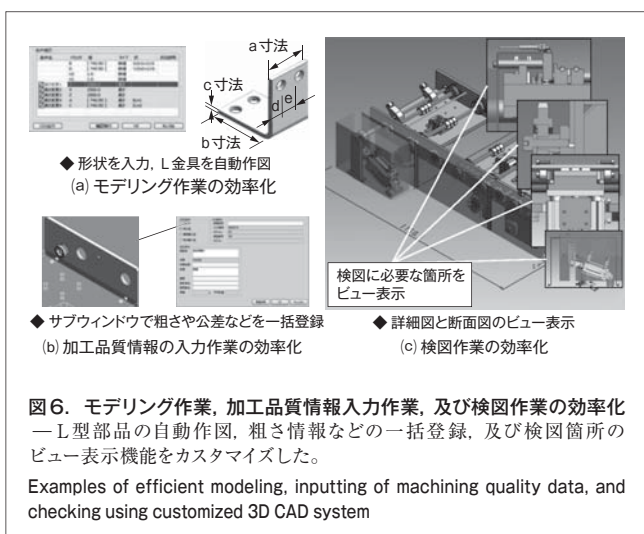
a寸法

c寸法

d

e

b寸法

◆ 形状を入力，L金具を自動作図

(a) モデリング作業の効率化

検図に必要な箇所をビュー表示

◆ サブウィンドウで粗さや公差などを一括登録

(b) 加工品質情報の入力作業の効率化

◆ 詳細図と断面図のビュー表示

(c) 検図作業の効率化

図６．モデリング作業，加工品質情報入力作業，及び検図作業の効率化 ―L型部品の自動作図，粗さ情報などの一括登録，及び検図箇所のビュー表示機能をカスタマイズした。

Examples of efficient modeling, inputting of machining quality data, and checking using customized 3D CAD system